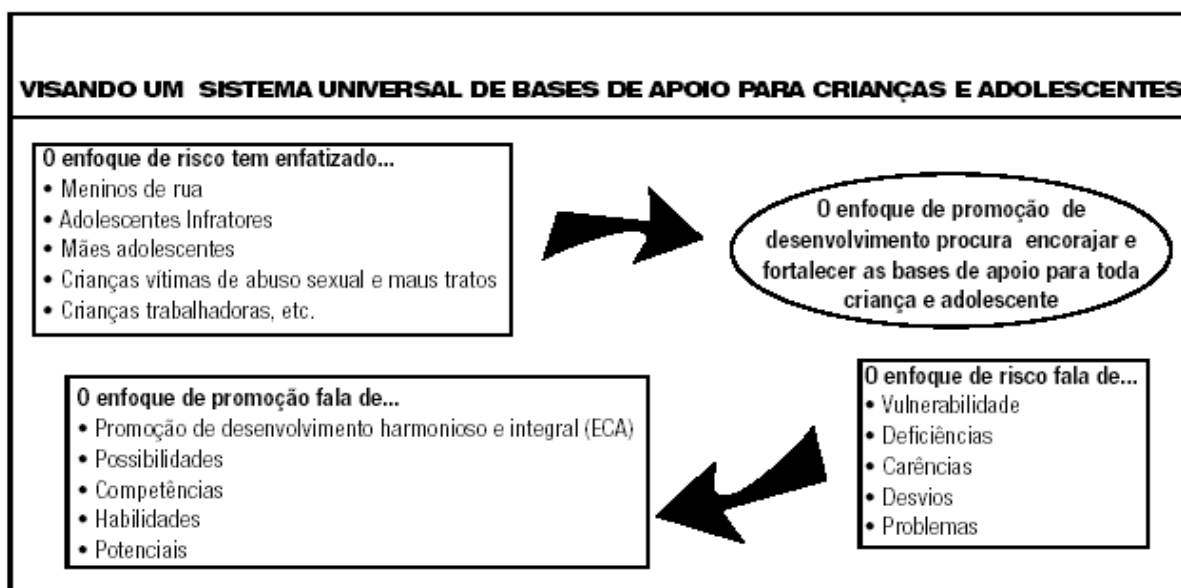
VISANDO UM SISTEMA UNIVERSAL DE BASES DE APOIO PARA CRIANÇAS E ADOLESCENTES

O enfoque de risco tem enfatizado...
• Meninos de rua
• Adolescentes Infratores
• Mães adolescentes
• Crianças vítimas de abuso sexual e maus tratos
• Crianças trabalhadoras, etc.

O enfoque de promoção de desenvolvimento procura encorajar e fortalecer as bases de apoio para toda criança e adolescente

O enfoque de risco fala de...
• Vulnerabilidade
• Deficiências
• Carências
• Desvios
• Problemas

O enfoque de promoção fala de...
• Promoção de desenvolvimento harmonioso e integral (ECA)
• Possibilidades
• Competências
• Habilidades
• Potenciais